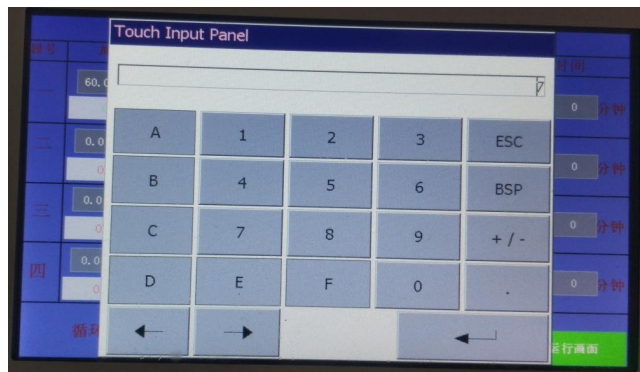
Touch Input Panel

7

| A | 1 | 2 | 3 | ESC |
|---|---|---|---|---|
| B | 4 | 5 | 6 | BSP |
| C | 7 | 8 | 9 | + / - |
| D | E | F | 0 | . |
| ← | → | | ↵ | |

一
60.
二
0.0
三
0.0
四
0.0
循环

时间
0 分钟
0 分钟
0 分钟
0 分钟
运行画面